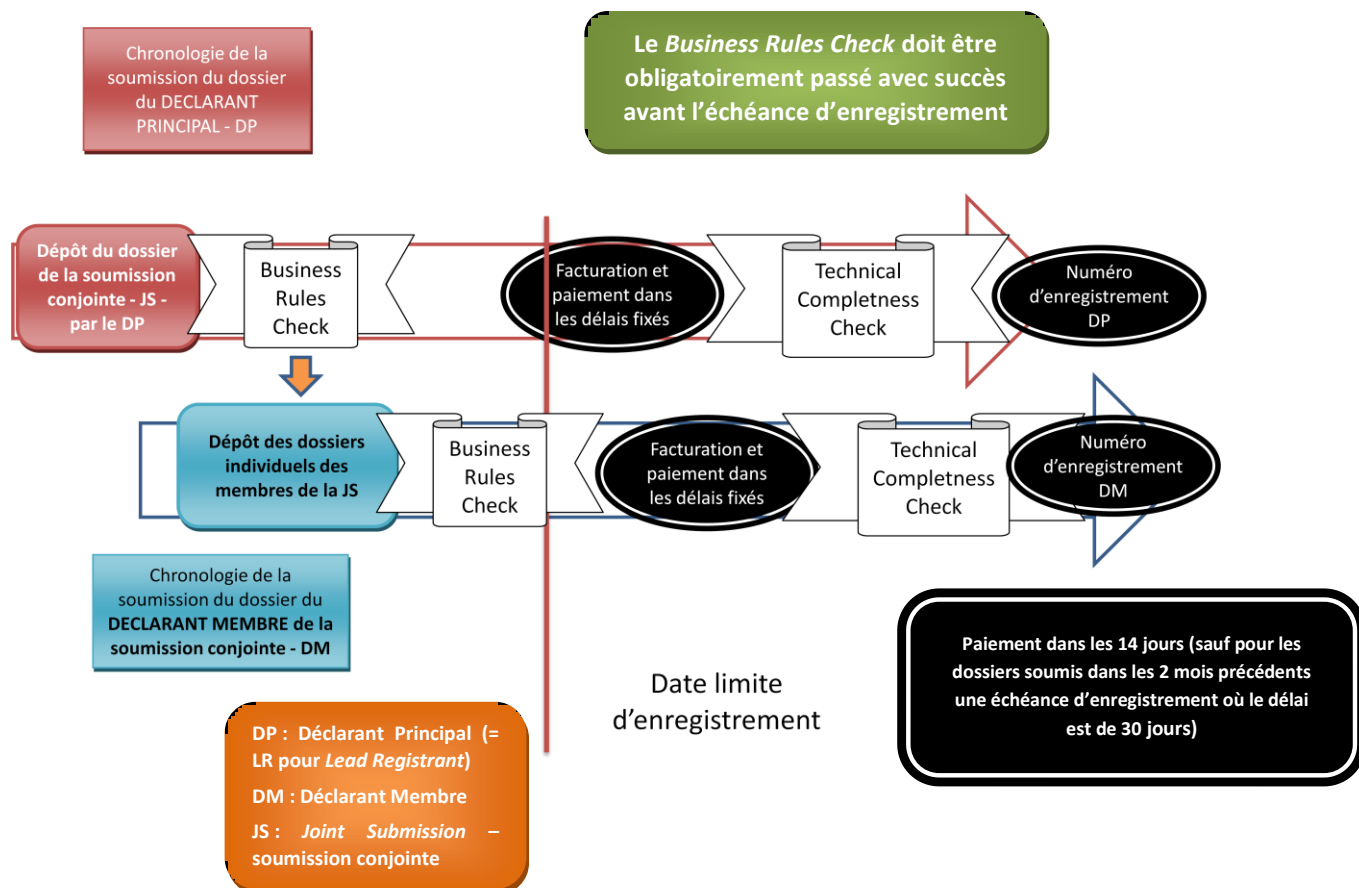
Chronologie de la soumission du dossier du DECLARANT PRINCIPAL - DP

Le *Business Rules Check* doit être obligatoirement passé avec succès avant l'échéance d'enregistrement

Dépôt du dossier de la soumission conjointe - JS - par le DP

Business Rules Check

Facturation et paiement dans les délais fixés

Technical Completness Check

Numéro d'enregistrement DP

Dépôt des dossiers individuels des membres de la JS

Business Rules Check

Facturation et paiement dans les délais fixés

Technical Completness Check

Numéro d'enregistrement DM

Chronologie de la soumission du dossier du DECLARANT MEMBRE de la soumission conjointe - DM

Paiement dans les 14 jours (sauf pour les dossiers soumis dans les 2 mois précédents une échéance d'enregistrement où le délai est de 30 jours)

Date limite d'enregistrement

DP : Déclarant Principal (= LR pour *Lead Registrant*)

DM : Déclarant Membre

JS : *Joint Submission* – soumission conjointe